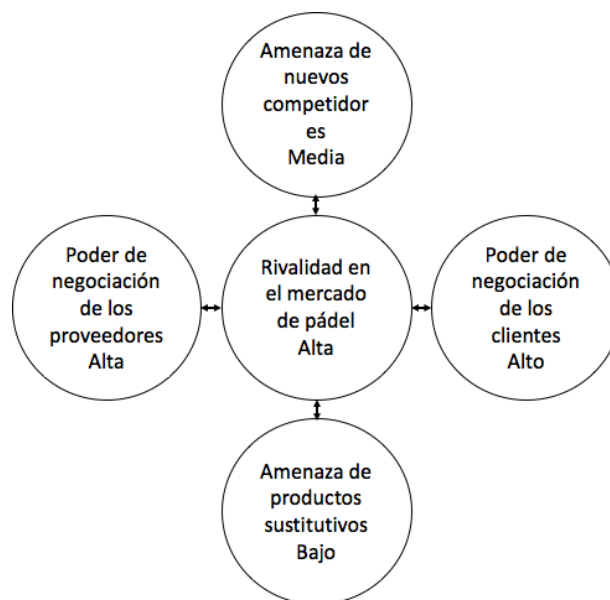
Amenaza de nuevos competidor es Media

Poder de negociación de los proveedores Alta

Rivalidad en el mercado de pádel Alta

Poder de negociación de los clientes Alto

Amenaza de productos sustitutivos Bajo